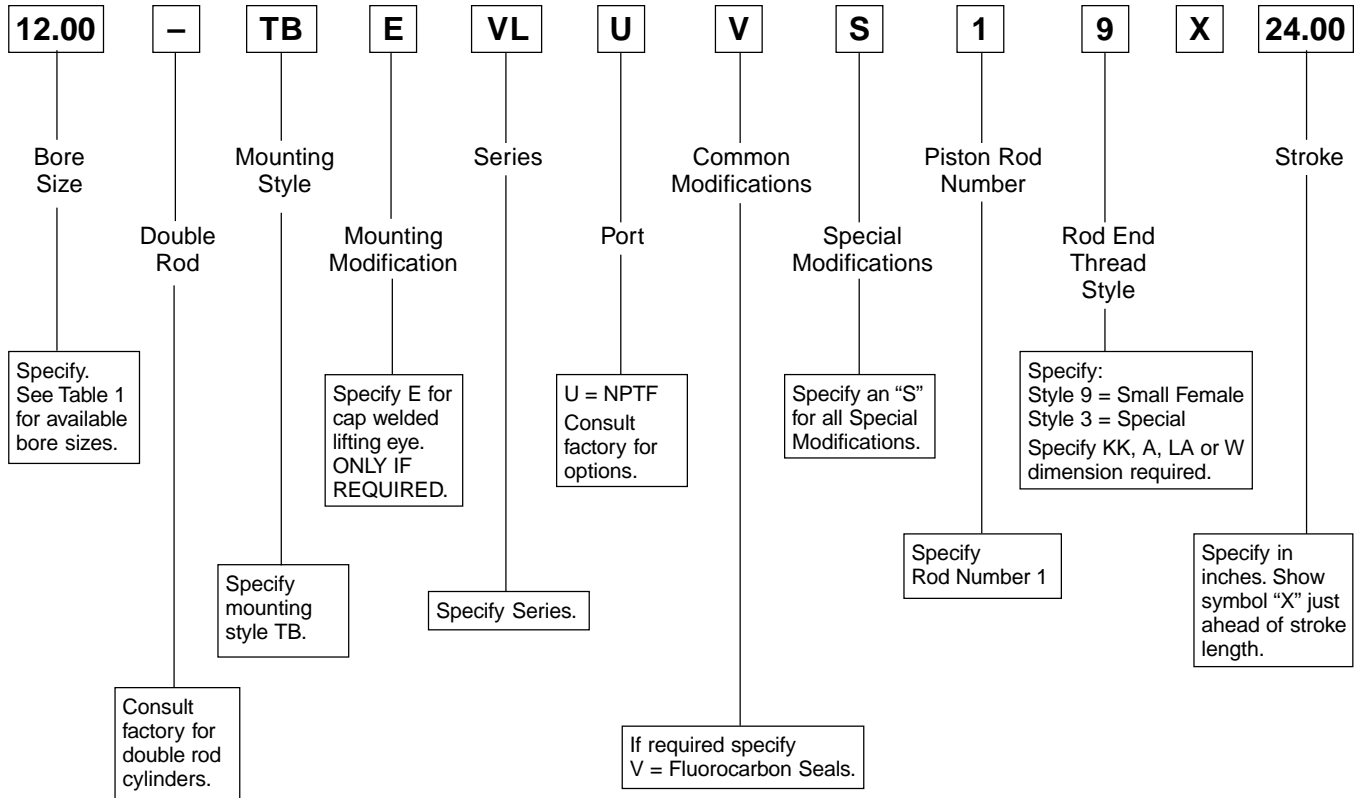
12.00 – TB E VL U V S 1 9 X 24.00

Bore Size

Specify. See Table 1 for available bore sizes.

Double Rod

Consult factory for double rod cylinders.

Mounting Style

Specify mounting style TB.

Mounting Modification

Specify E for cap welded lifting eye. ONLY IF REQUIRED.

Series

Specify Series.

Port

U = NPTF
Consult factory for options.

Common Modifications

If required specify V = Fluorocarbon Seals.

Special Modifications

Specify an “S” for all Special Modifications.

Piston Rod Number

Specify Rod Number 1

Rod End Thread Style

Specify:
Style 9 = Small Female
Style 3 = Special
Specify KK, A, LA or W dimension required.

Stroke

Specify in inches. Show symbol “X” just ahead of stroke length.